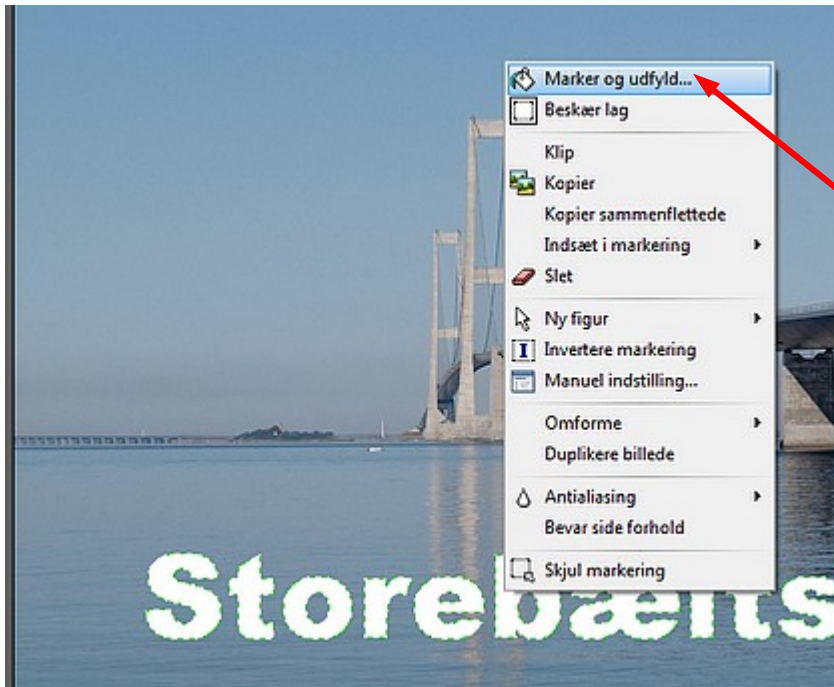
Marker og udfyld...
Beskær lag
Klip
Kopier
Kopier sammenflettede
Indsæt i markering
Slet
Ny figur
Invertere markering
Manuel indstilling...
Omforme
Duplikere billede
Antialiasing
Bevar side forhold
Skjul markering

Storebælts